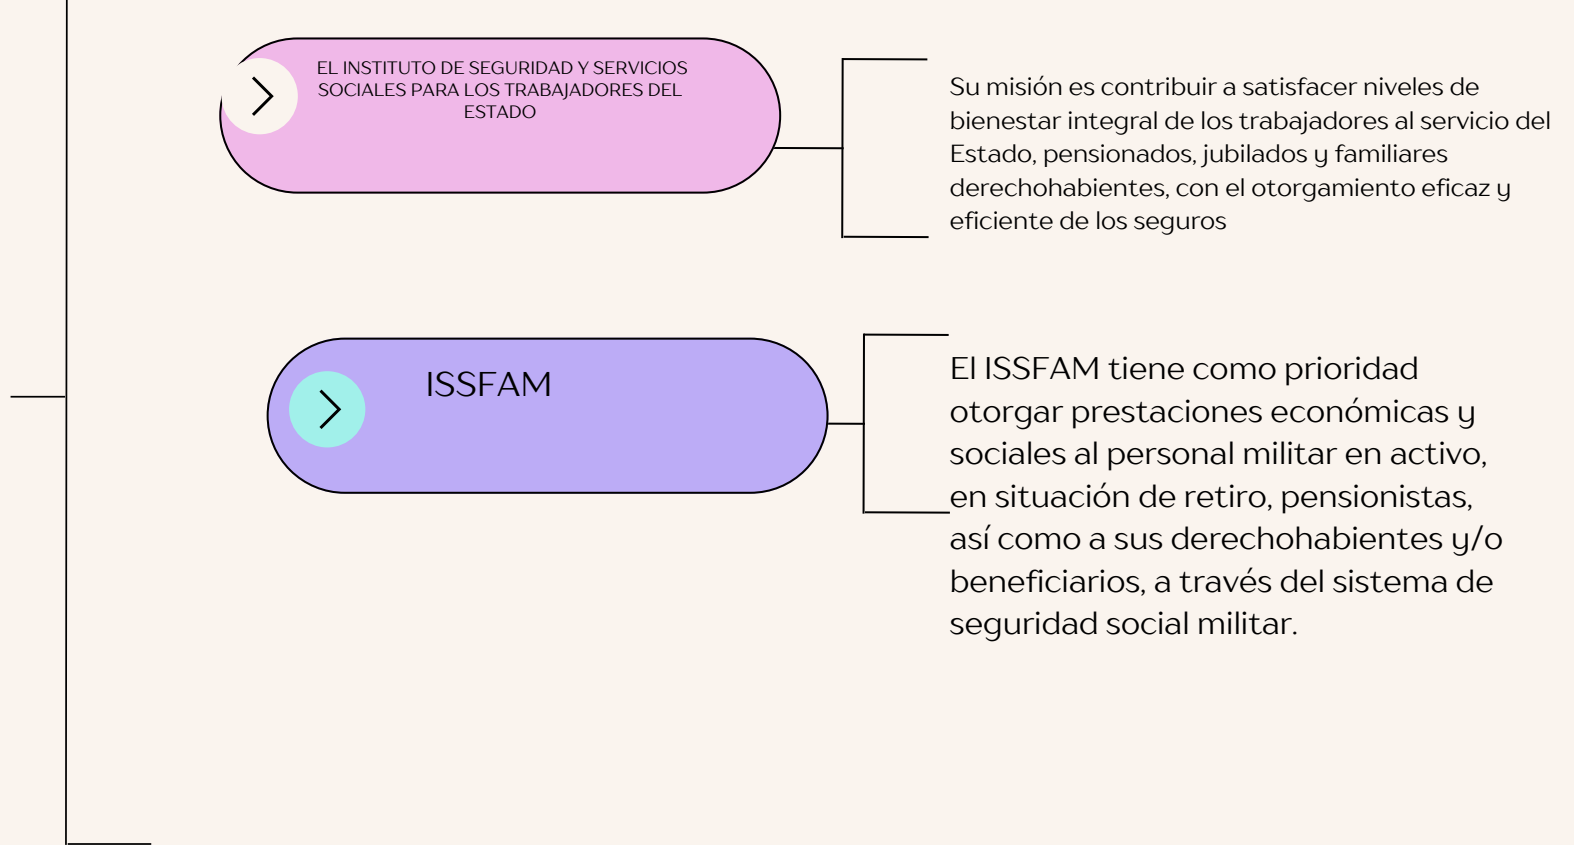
EL INSTITUTO DE SEGURIDAD Y SERVICIOS SOCIALES PARA LOS TRABAJADORES DEL ESTADO

Su misión es contribuir a satisfacer niveles de bienestar integral de los trabajadores al servicio del Estado, pensionados, jubilados y familiares derechohabientes, con el otorgamiento eficaz y eficiente de los seguros

ISSFAM

El ISSFAM tiene como prioridad otorgar prestaciones económicas y sociales al personal militar en activo, en situación de retiro, pensionistas, así como a sus derechohabientes y/o beneficiarios, a través del sistema de seguridad social militar.